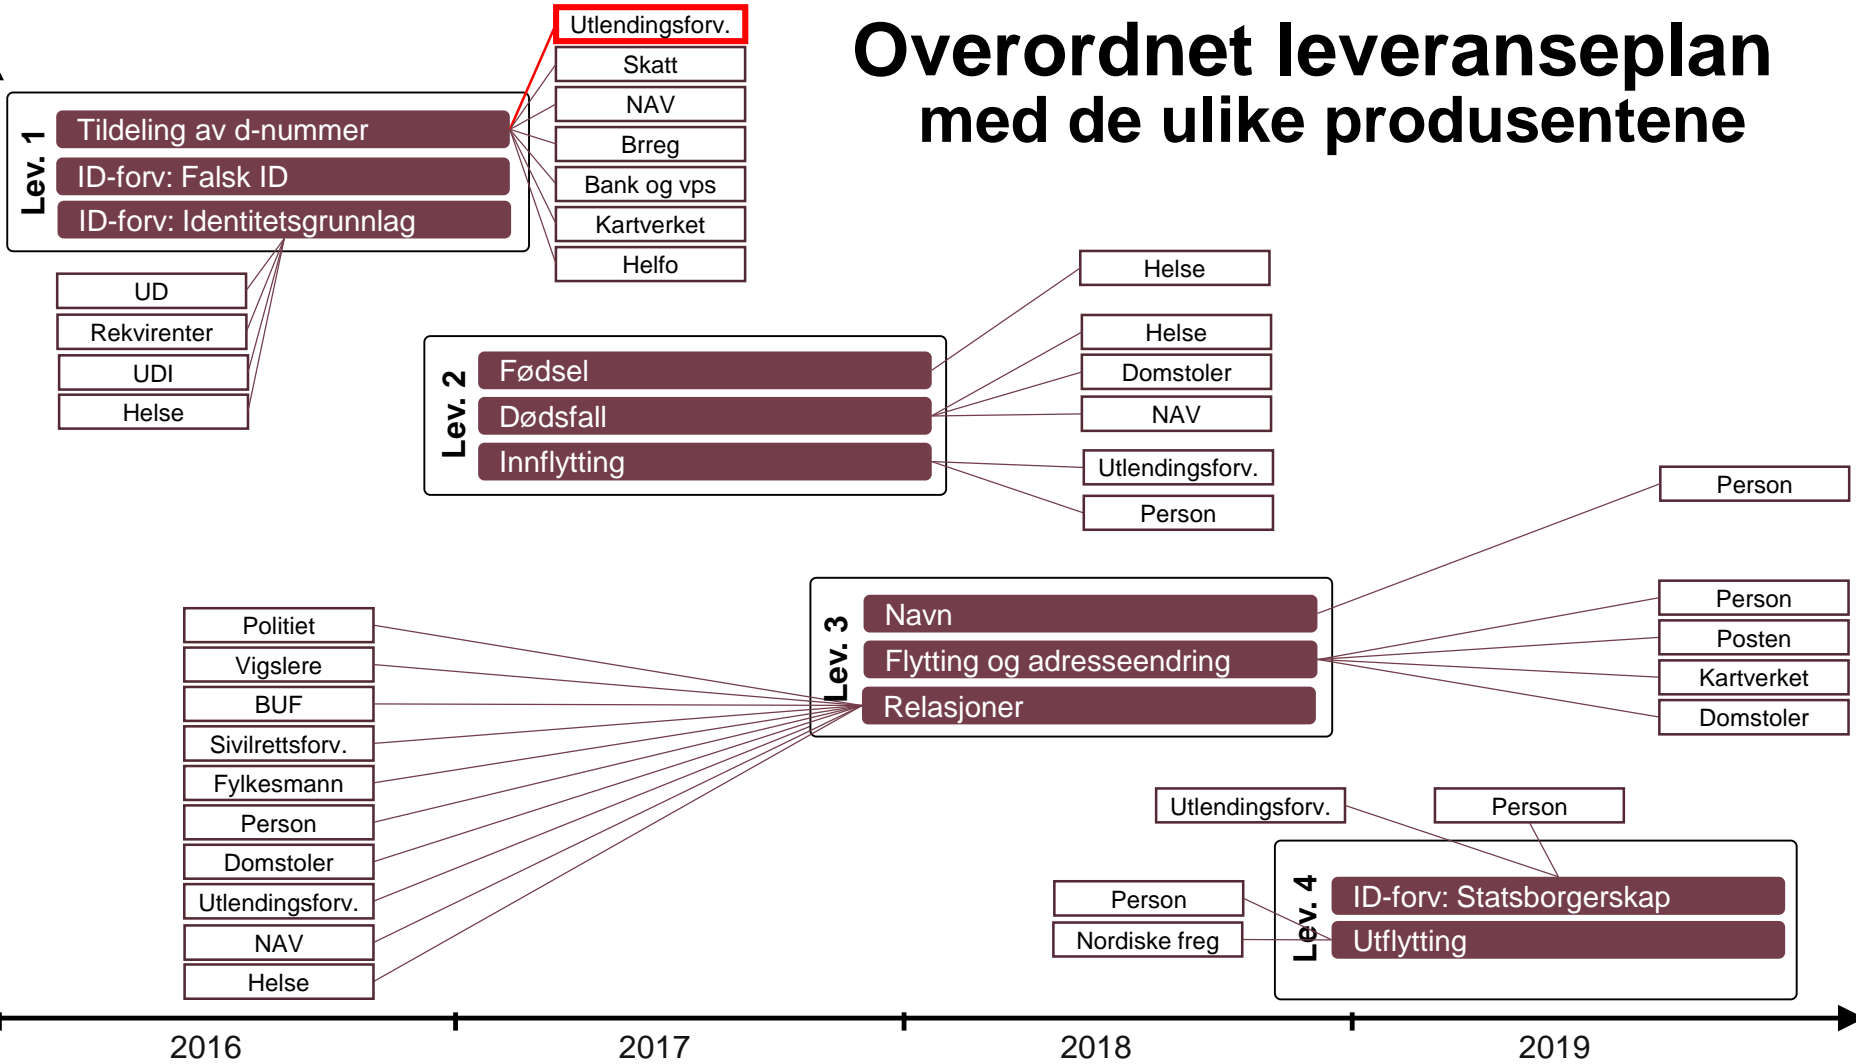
Overordnet leveranseplan
med de ulike produsentene

Utlendingsforv.
Skatt
NAV
Brreg
Bank og vps
Kartverket
Helfo

Lev. 1
Tildeling av d-nummer
ID-forv: Falsk ID
ID-forv: Identitetsgrunnlag

UD
Rekvirenter
UDI
Helse

Helse
Helse
Domstoler
NAV
Utlendingsforv.
Person

Lev. 2
Fødsel
Dødsfall
Innflytting

Person
Person
Posten
Kartverket
Domstoler

Lev. 3
Navn
Flytting og adresseendring
Relasjoner

Politiet
Vigslere
BUF
Sivilrettsforv.
Fylkesmann
Person
Domstoler
Utlendingsforv.
NAV
Helse

Utlendingsforv.
Person
Person
Nordiske freg

Lev. 4
ID-forv: Statsborgerskap
Utflytting

2016
2017
2018
2019